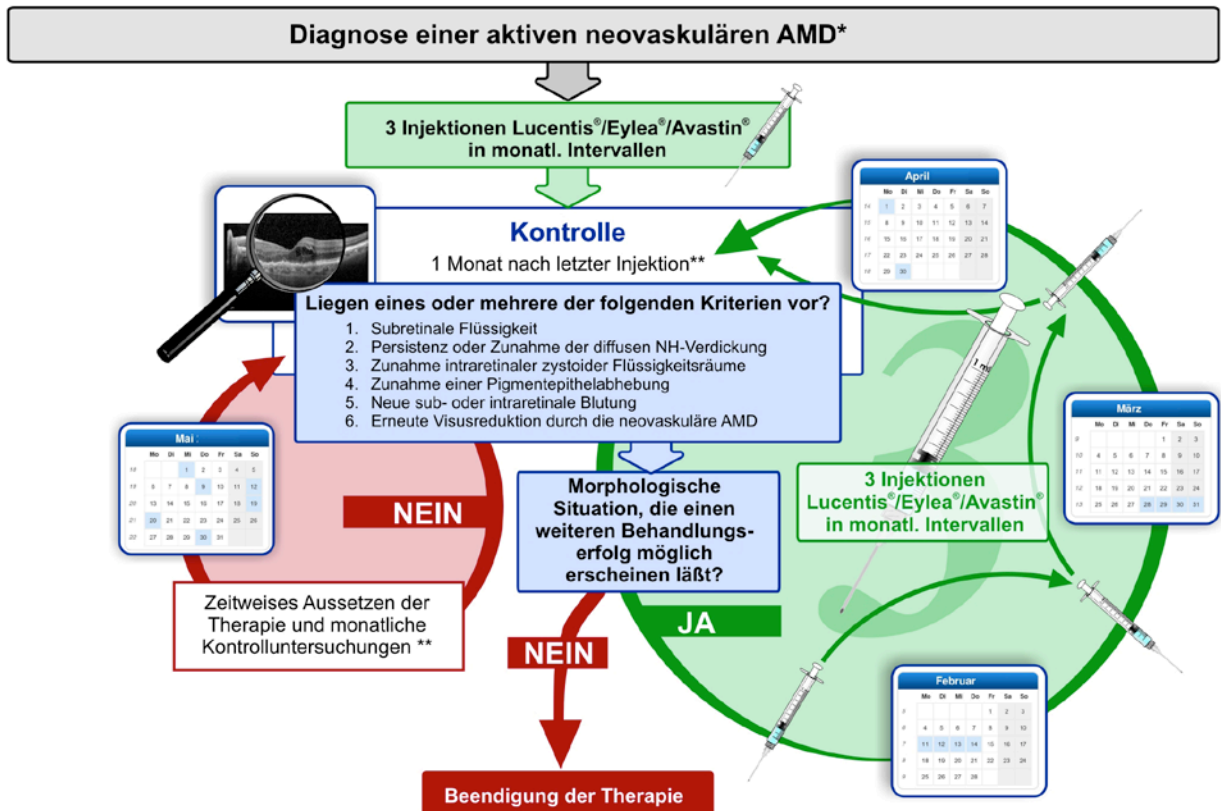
Diagnose einer aktiven neovaskulären AMD*

3 Injektionen Lucentis®/Eylea®/Avastin® in monatl. Intervallen

Kontrolle

1 Monat nach letzter Injektion**

Liegen eines oder mehrere der folgenden Kriterien vor?

1. Subretinale Flüssigkeit
2. Persistenz oder Zunahme der diffusen NH-Verdickung
3. Zunahme intraretinaler zystoider Flüssigkeitsräume
4. Zunahme einer Pigmentepithelabhebung
5. Neue sub- oder intraretinale Blutung
6. Erneute Visusreduktion durch die neovaskuläre AMD

NEIN

Morphologische Situation, die einen weiteren Behandlungserfolg möglich erscheinen läßt?

JA

NEIN

Zeitweises Aussetzen der Therapie und monatliche Kontrolluntersuchungen **

3 Injektionen Lucentis®/Eylea®/Avastin® in monatl. Intervallen

Beendigung der Therapie

April

März

Mai

Februar